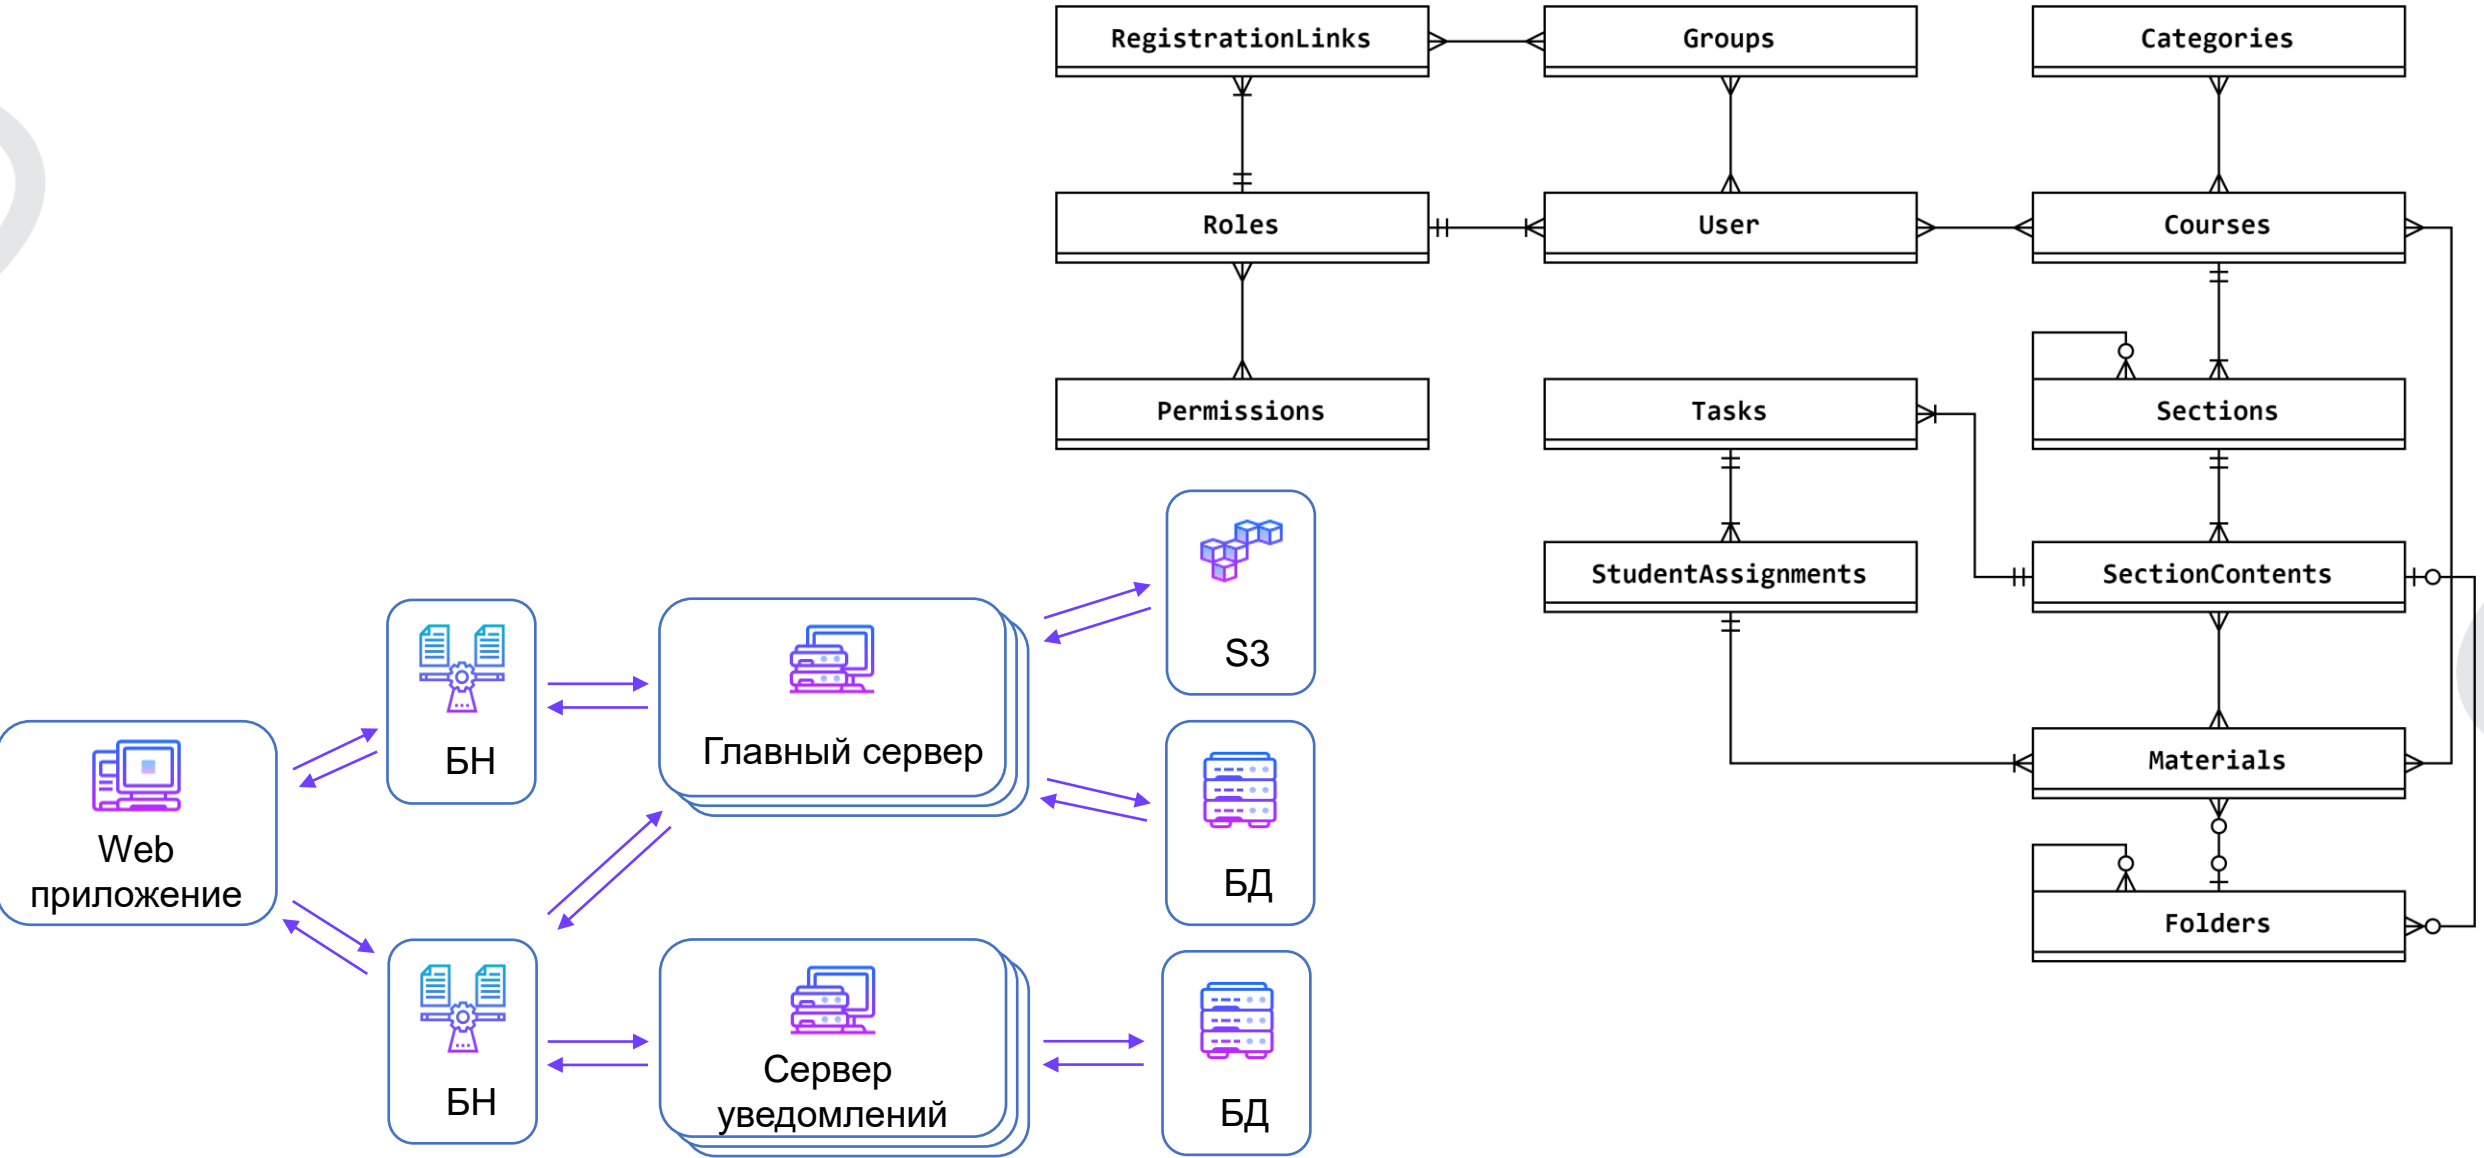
RegistrationLinks

Groups

Categories

Roles

User

Courses

Permissions

Tasks

Sections

StudentAssignments

SectionContents

Materials

Folders

Web приложение

БН

Главный сервер

S3

БД

БН

Сервер уведомлений

БД